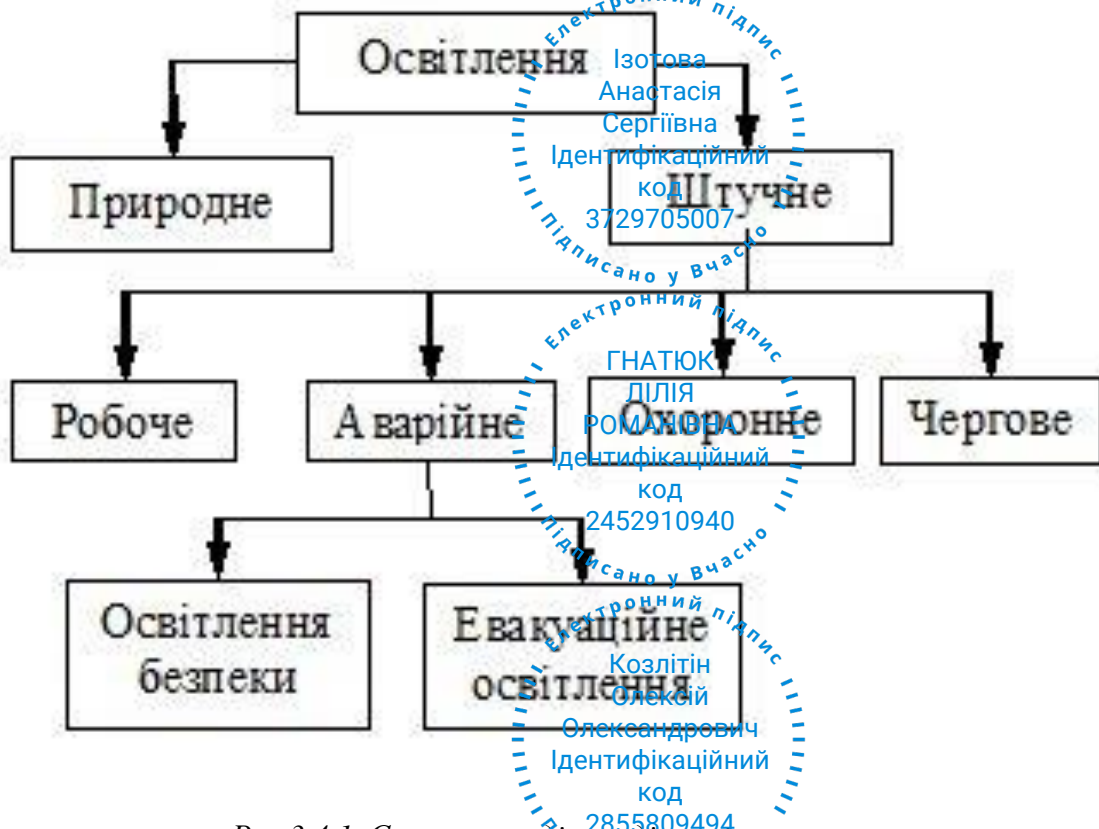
Освітлення

Природне

Штучне

Робоче

Аварійне

Охоронне

Чергове

Освітлення безпеки

Евакуаційне освітлення

Електронний підпис
Ізотова
Анастасія
Сергіївна
Ідентифікаційний
код
3729705007
Підписано у Вчасно

Електронний підпис
ГНАТЮК
ЛІЛІЯ
РОМАНІВНА
Ідентифікаційний
код
2452910940
Підписано у Вчасно

Електронний підпис
Козлітін
Олексій
Олександрович
Ідентифікаційний
код
2855809494

Рис.3.4.1. С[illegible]